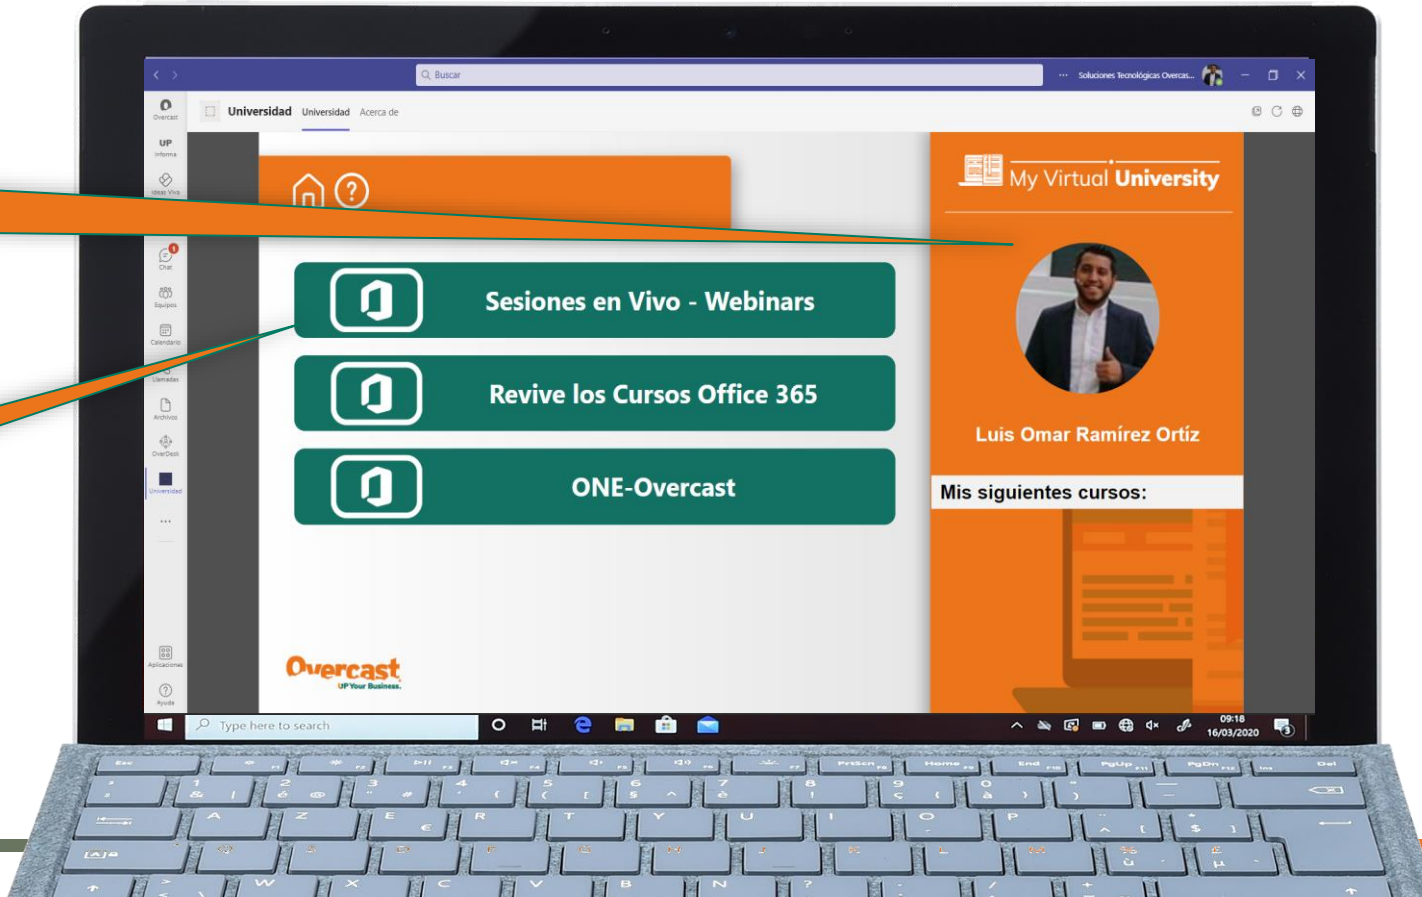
Buscar
Soluciones Tecnológicas Overcas...

Overcast
UP
Informa
Ideas Viva
Chat
Equipos
Calendario
Llamadas
Archivos
OverDesk
Universidad
...
Aplicaciones
Ayuda

Universidad Universidad Acerca de

Sesiones en Vivo - Webinars
Revive los Cursos Office 365
ONE-Overcast

Overcast
UP Your Business.

My Virtual University
Luis Omar Ramírez Ortíz
Mis siguientes cursos:

Type here to search
09:18
16/03/2020